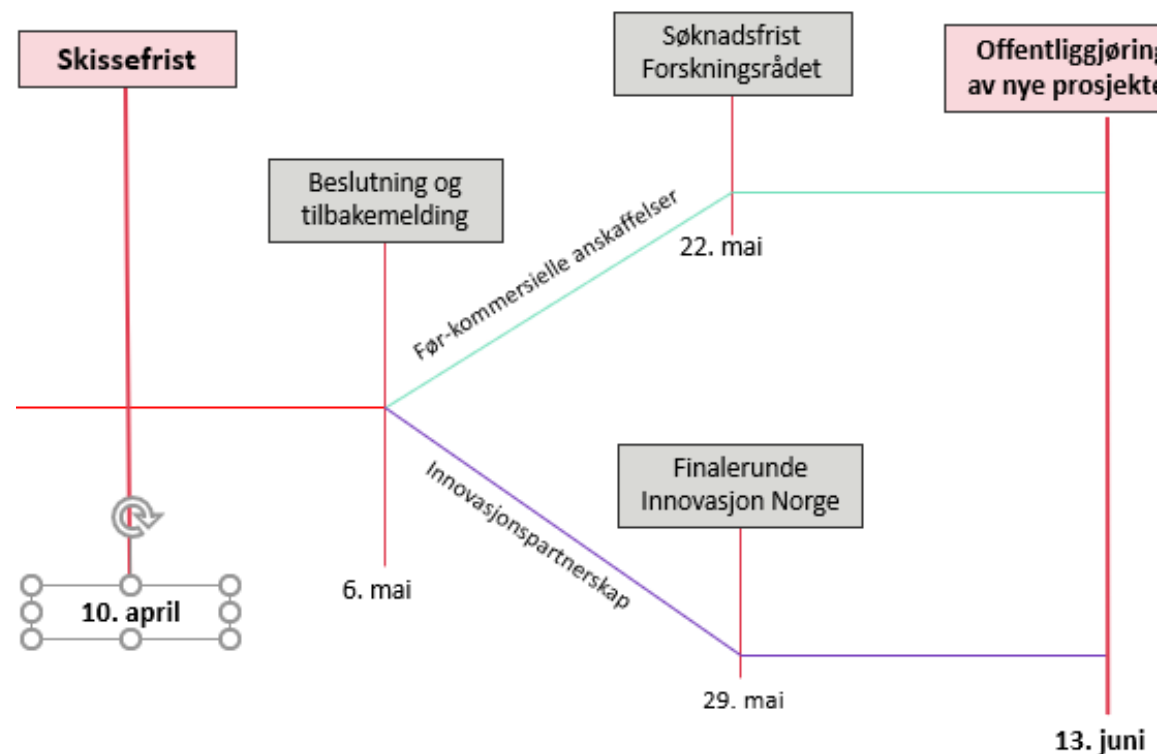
Skissefrist

Søknadsfrist Forskningsrådet

Offentliggjøring av nye prosjekte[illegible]

Beslutning og tilbakemelding

Før-kommersielle anskaffelser

22. mai

Innovasjonspartnerskap

Finalerunde Innovasjon Norge

10. april

6. mai

29. mai

13. juni